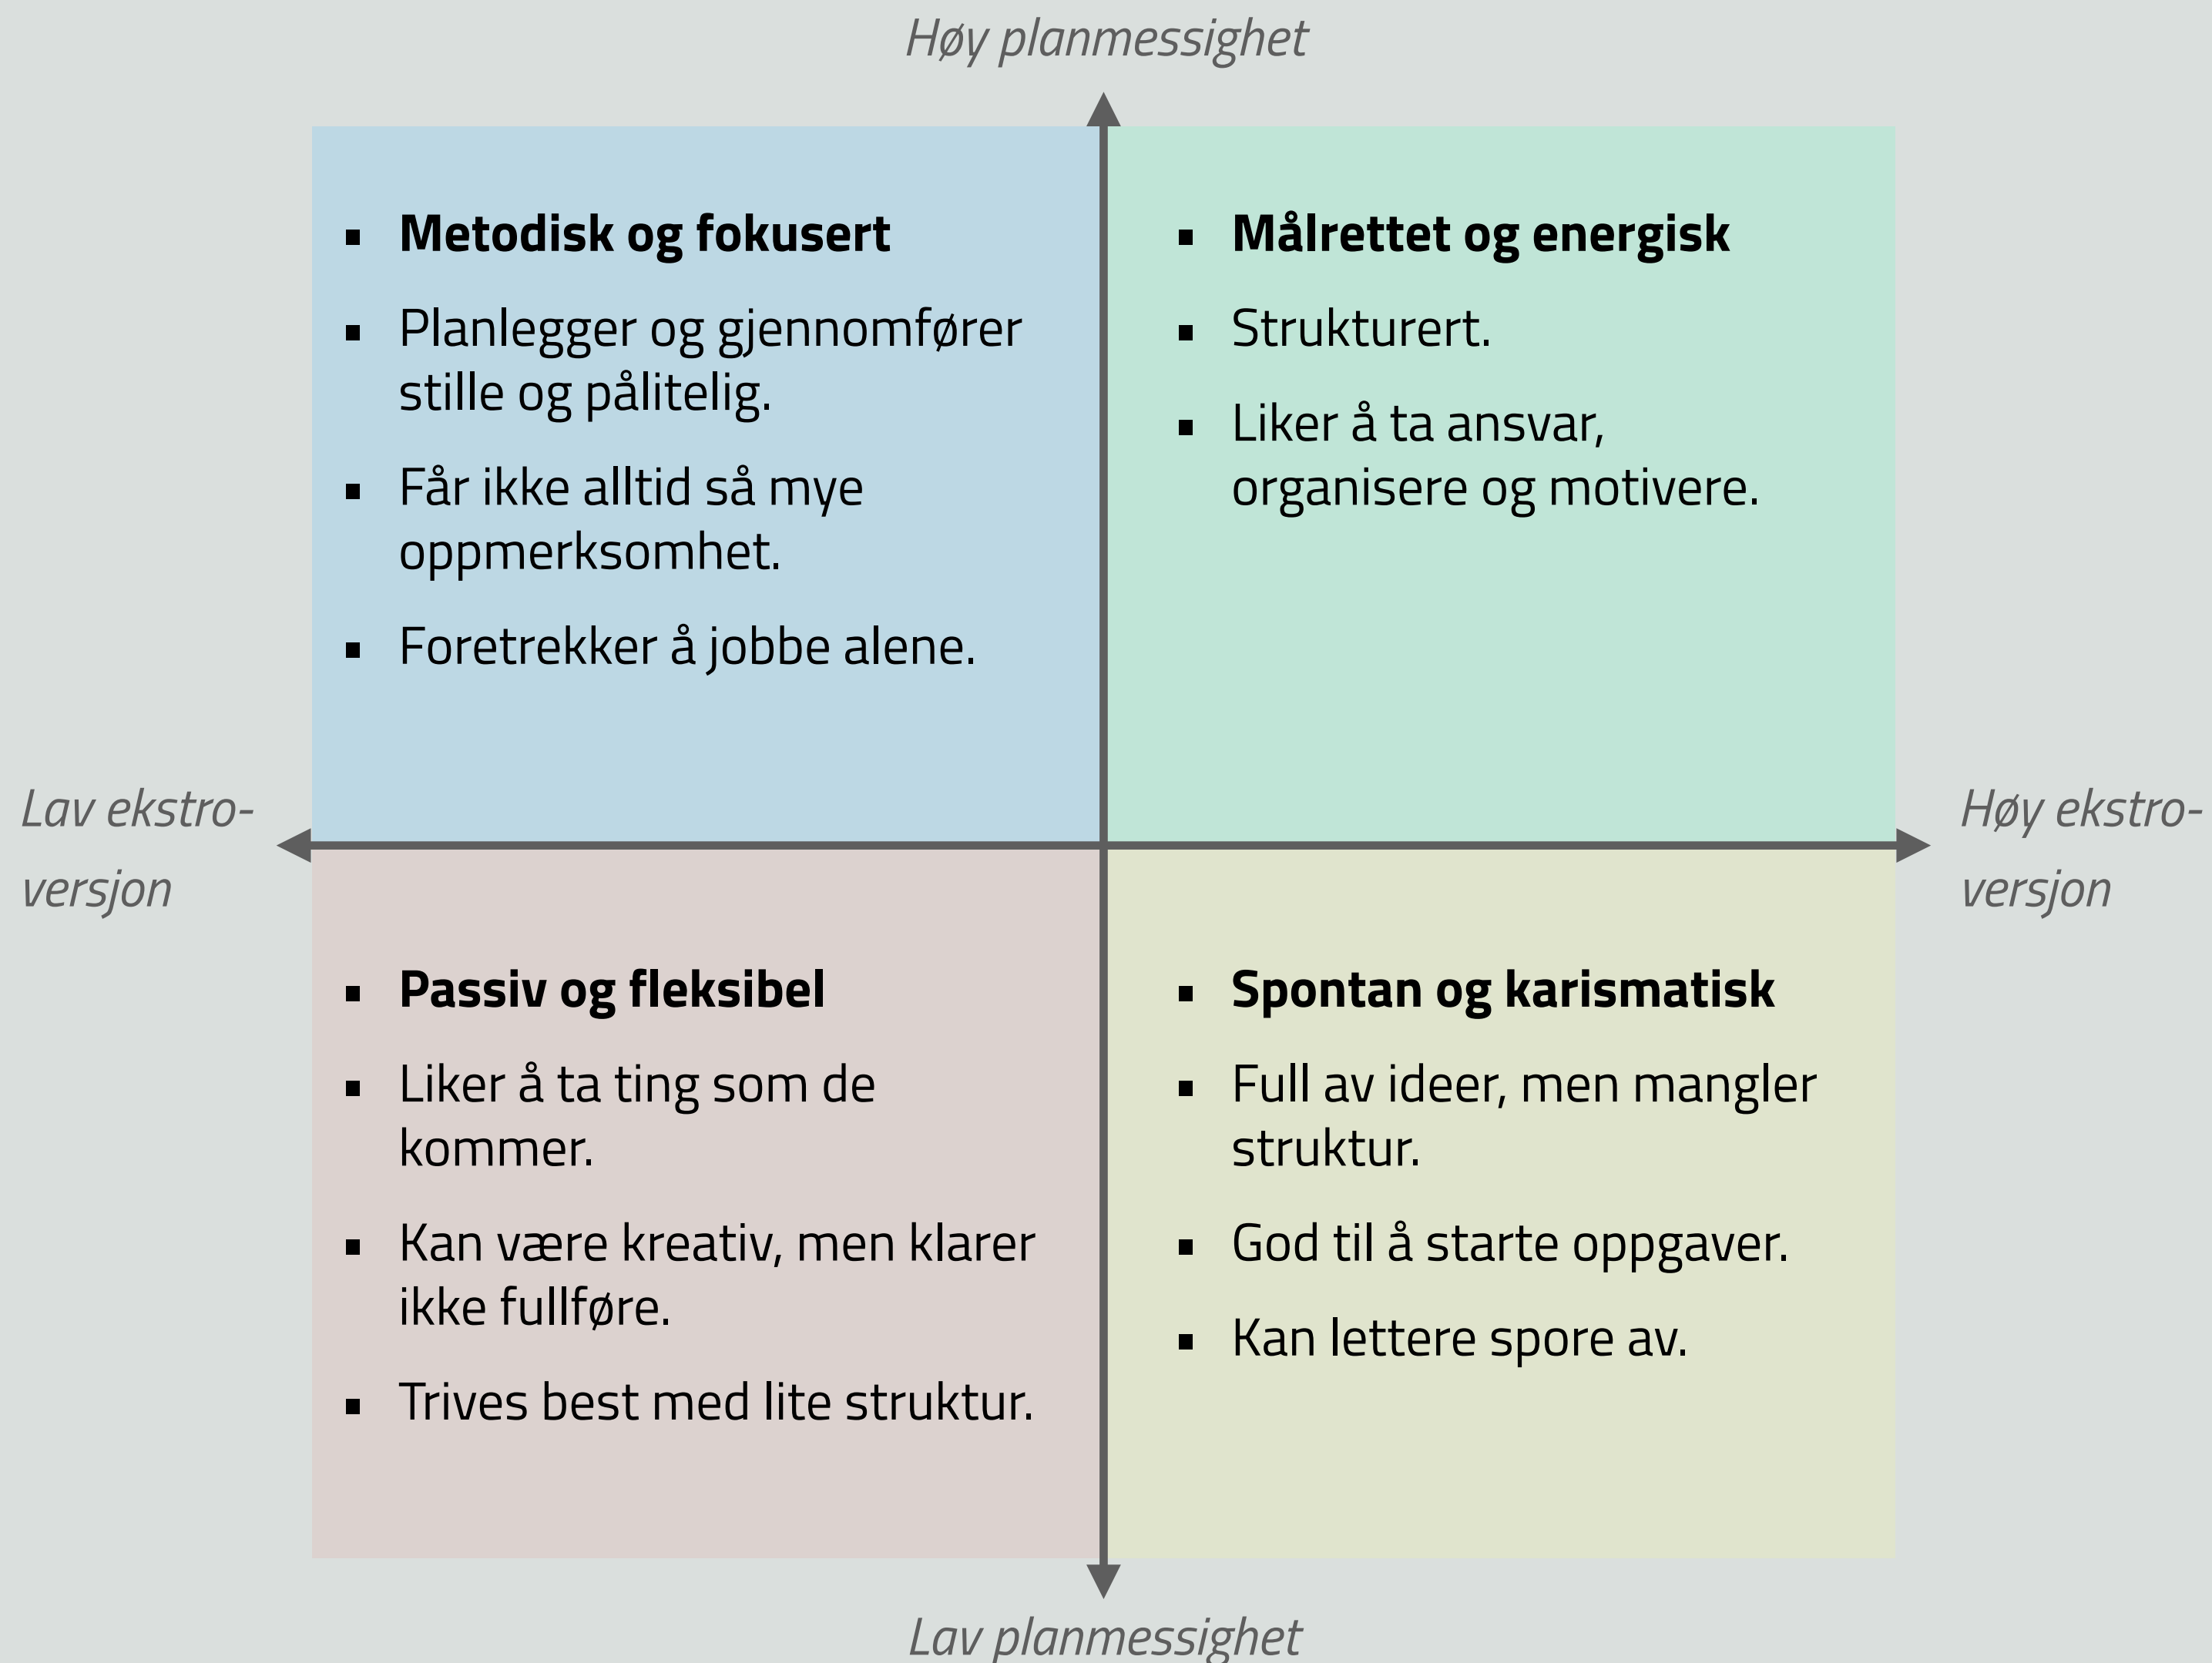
Høy planmessighet

- **Metodisk og fokusert**
- Planlegger og gjennomfører stille og pålitelig.
- Får ikke alltid så mye oppmerksomhet.
- Foretrekker å jobbe alene.

- **Målrettet og energisk**
- Strukturert.
- Liker å ta ansvar, organisere og motivere.

Lav ekstroversjon

Høy ekstroversjon

- **Passiv og fleksibel**
- Liker å ta ting som de kommer.
- Kan være kreativ, men klarer ikke fullføre.
- Trives best med lite struktur.

- **Spontan og karismatisk**
- Full av ideer, men mangler struktur.
- God til å starte oppgaver.
- Kan lettere spore av.

Lav planmessighet